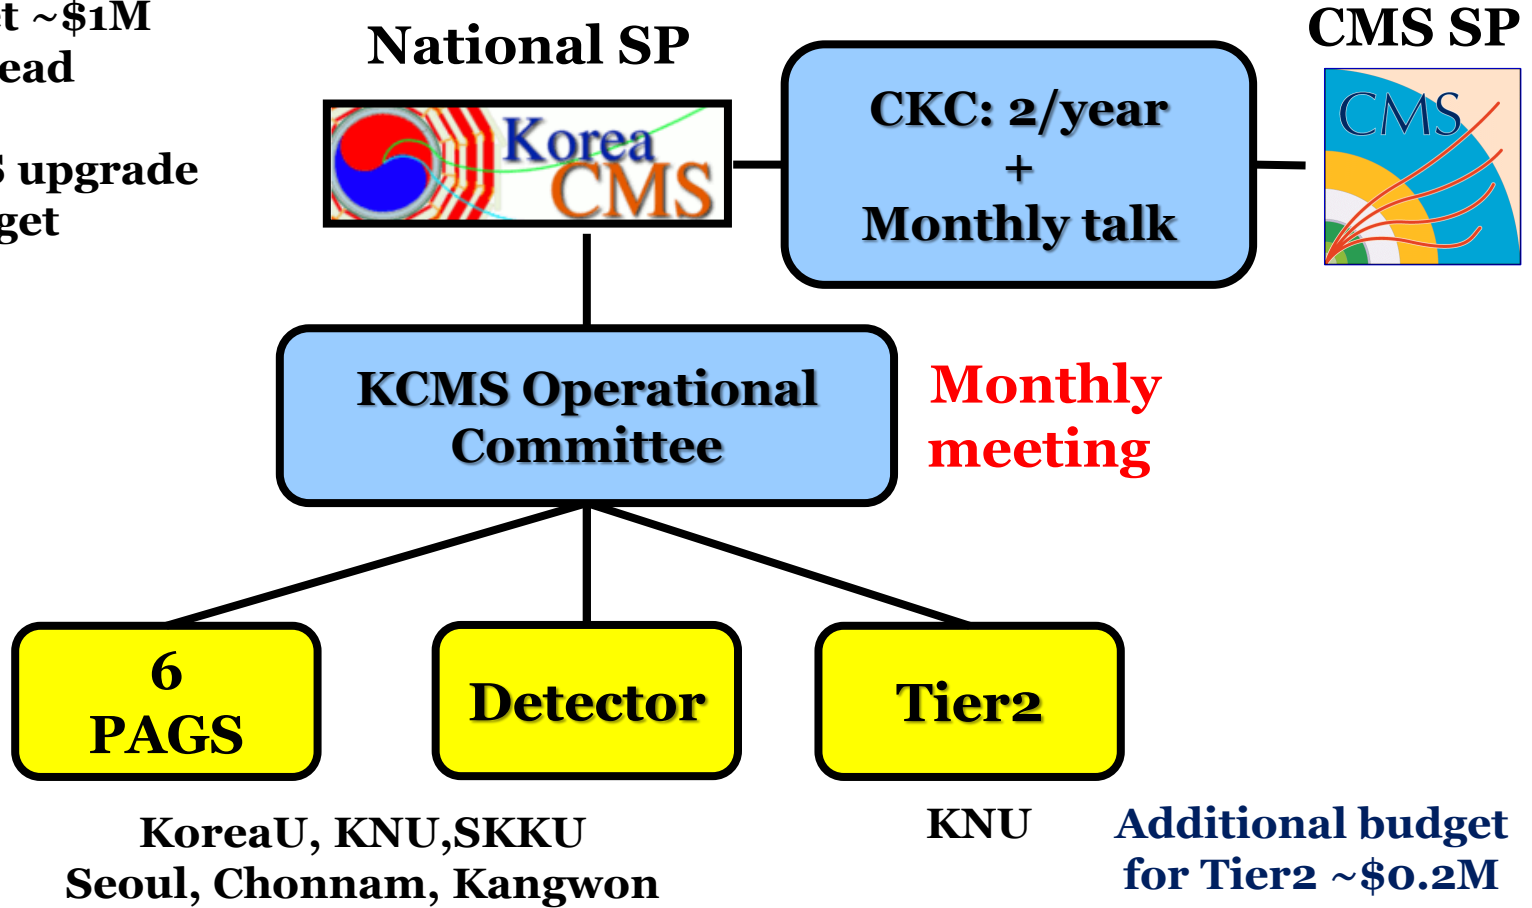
t ~$1M
ead

upgrade
get

National SP

Korea CMS

CKC: 2/year
+
Monthly talk

CMS SP

CMS

KCMS Operational Committee

Monthly meeting

6
PAGS

Detector

Tier2

KoreaU, KNU,SKKU
Seoul, Chonnam, Kangwon

KNU

Additional budget for Tier2 ~$0.2M